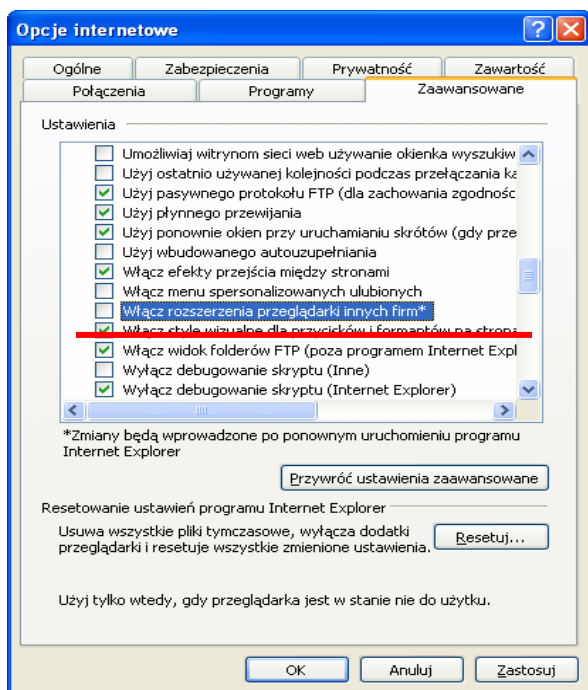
Opcje internetowe

Ogólne | Zabezpieczenia | Prywatność | Zawartość
Połączenia | Programy | Zaawansowane

Ustawienia

Umożliwiaj witrynom sieci web używanie okienka wyszukiw
Użyj ostatnio używanej kolejności podczas przełączania ka
Użyj pasywnego protokołu FTP (dla zachowania zgodności
Użyj płynnego przewijania
Użyj ponownie okien przy uruchamianiu skrótów (gdy prze
Użyj wbudowanego autouzupełniania
Włącz efekty przejścia między stronami
Włącz menu spersonalizowanych ulubionych
Włącz rozszerzenia przeglądarki innych firm*
Włącz style wizualne dla przycisków i formantów na strona
Włącz widok folderów FTP (poza programem Internet Expl
Wyłącz debugowanie skryptu (Inne)
Wyłącz debugowanie skryptu (Internet Explorer)

*Zmiany będą wprowadzone po ponownym uruchomieniu programu Internet Explorer

Przywróć ustawienia zaawansowane

Resetowanie ustawień programu Internet Explorer

Usuwa wszystkie pliki tymczasowe, wyłącza dodatki przeglądarki i resetuje wszystkie zmienione ustawienia.

Resetuj...

Użyj tylko wtedy, gdy przeglądarka jest w stanie nie do użytku.

OK | Anuluj | Zastosuj